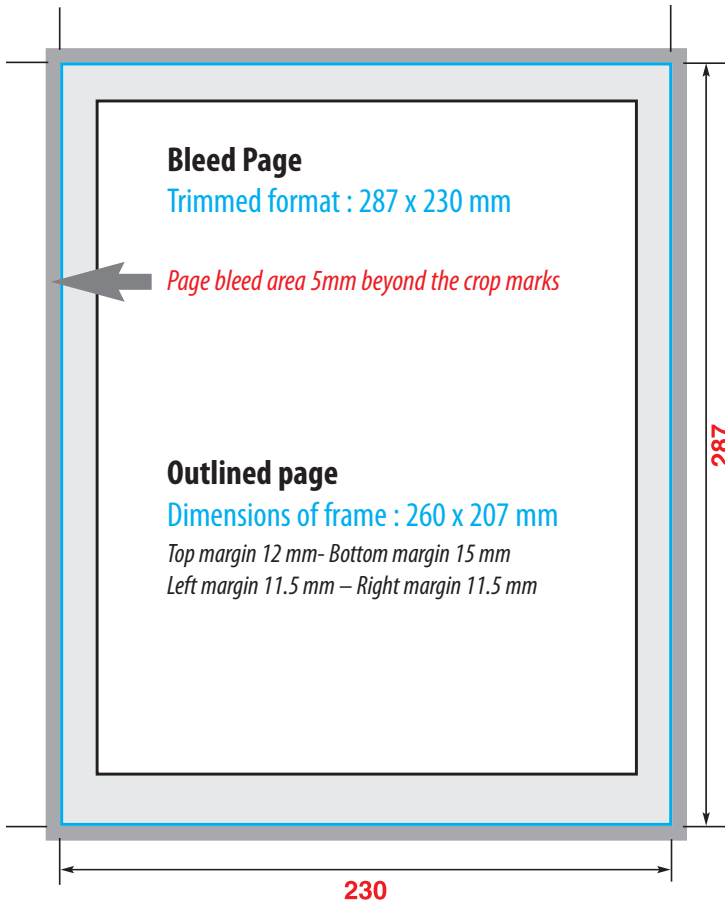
Bleed Page
Trimmed format : 287 x 230 mm

Page bleed area 5mm beyond the crop marks

Outlined page
Dimensions of frame : 260 x 207 mm
Top margin 12 mm- Bottom margin 15 mm
Left margin 11.5 mm – Right margin 11.5 mm

287

230